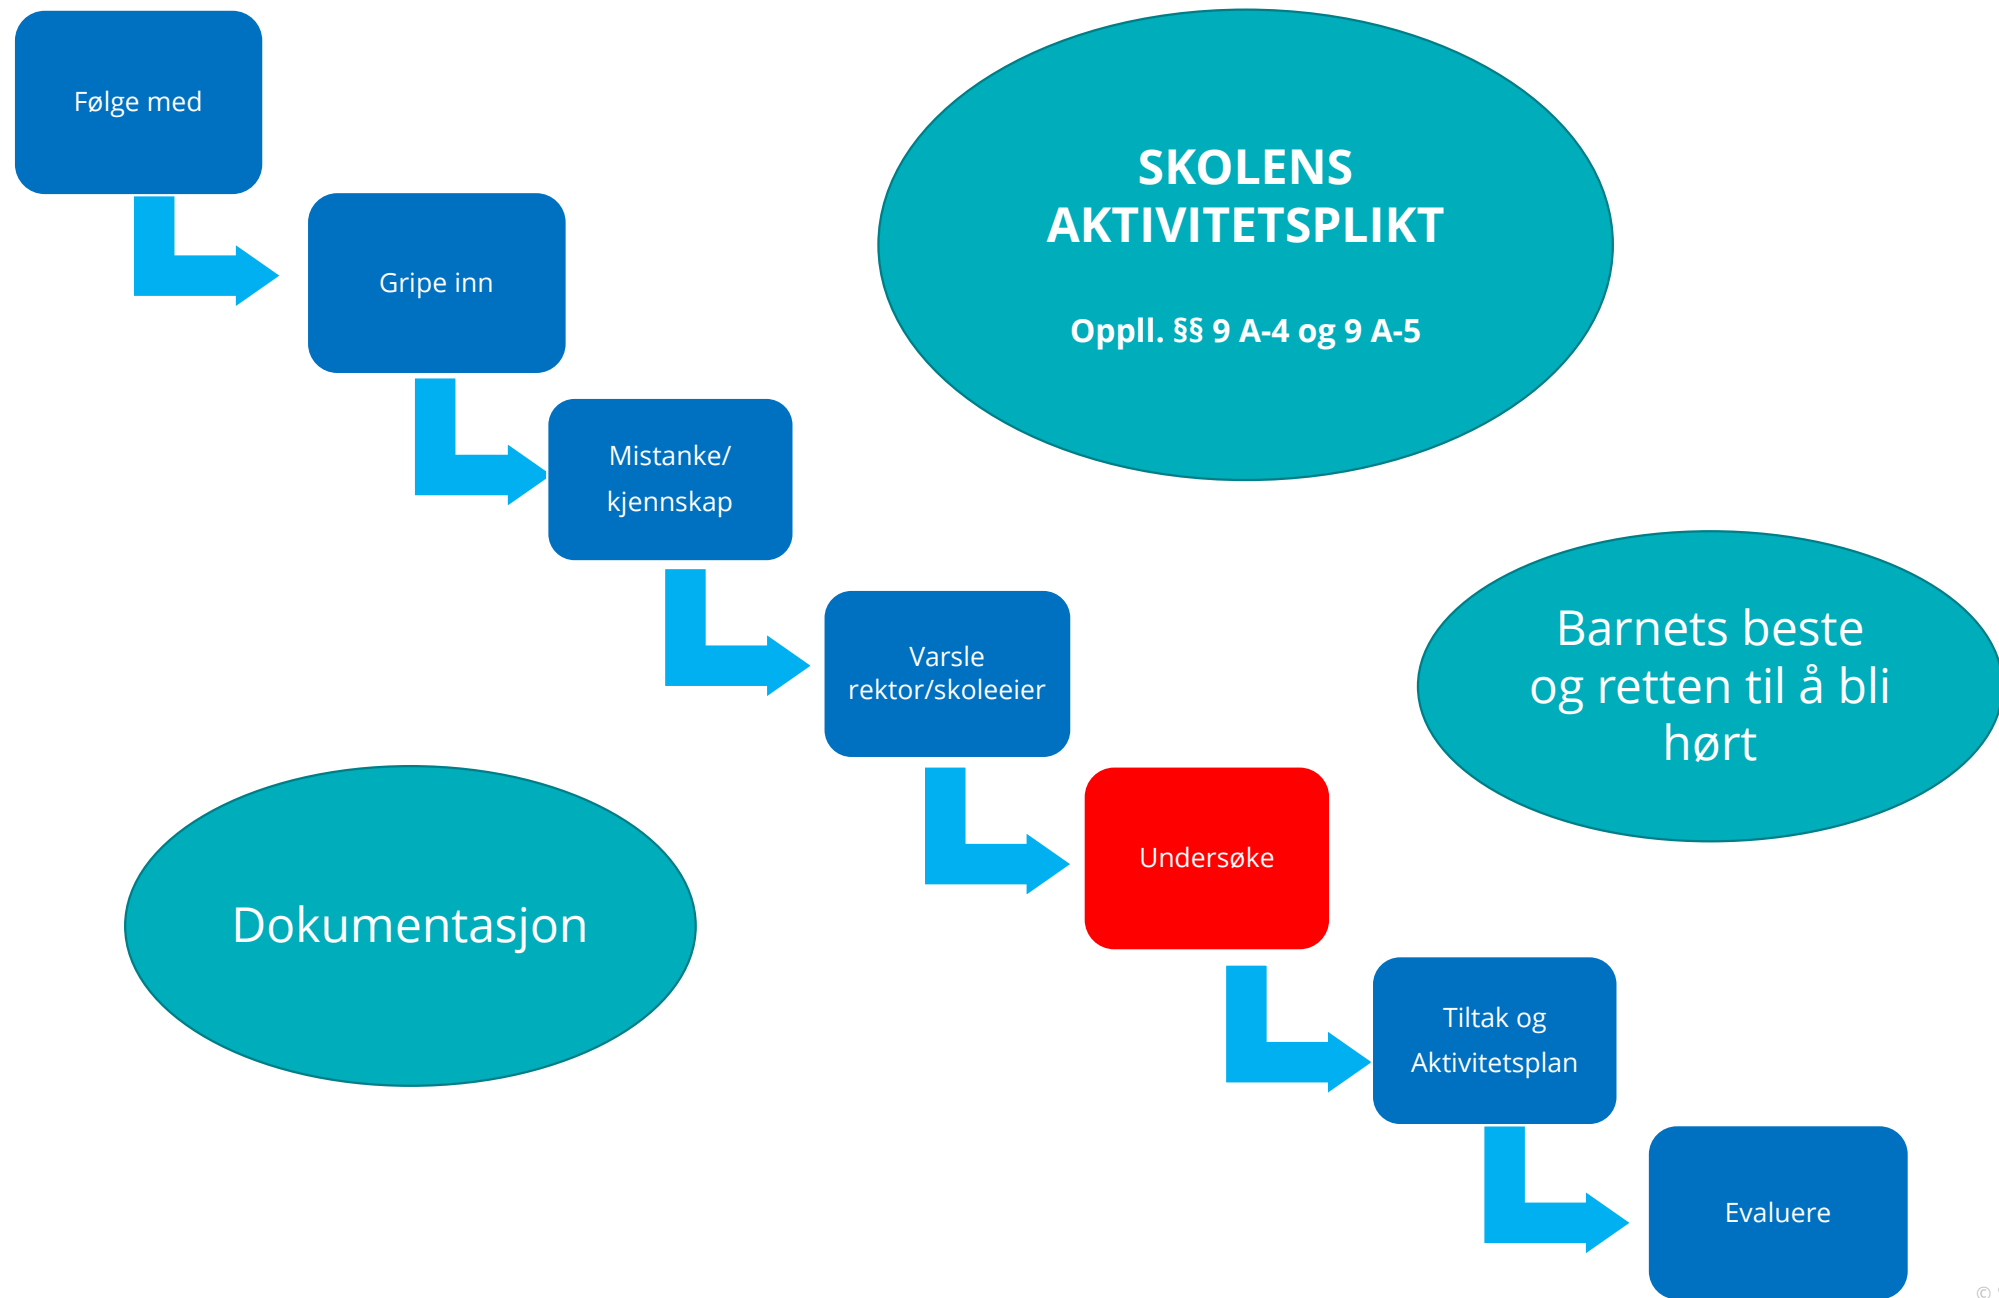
Følge med

Gripe inn

Mistanke/ kjennskap

Varsle rektor/skoleeier

Undersøke

Tiltak og Aktivitetsplan

Evaluere

SKOLENS AKTIVITETSPLIKT

Oppll. §§ 9 A-4 og 9 A-5

Barnets beste og retten til å bli hørt

Dokumentasjon